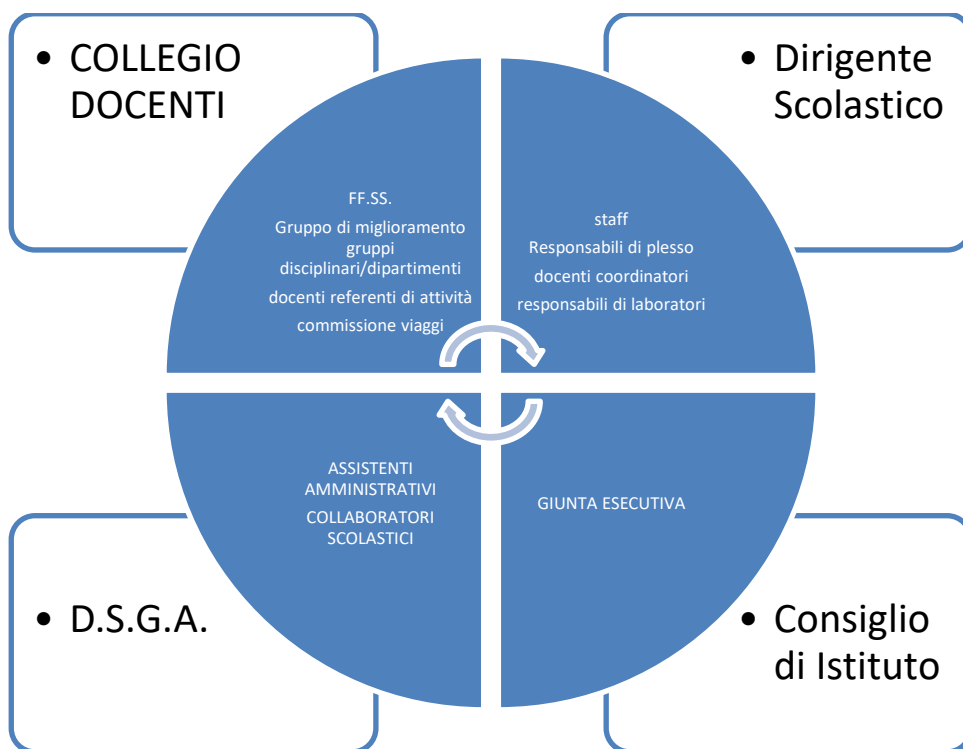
• COLLEGIO DOCENTI

• Dirigente Scolastico

FF.SS.
Gruppo di miglioramento
gruppi disciplinari/dipartimenti
docenti referenti di attività
commissione viaggi

staff
Responsabili di plesso
docenti coordinatori
responsabili di laboratori

ASSISTENTI AMMINISTRATIVI
COLLABORATORI SCOLASTICI

GIUNTA ESECUTIVA

• D.S.G.A.

• Consiglio di Istituto